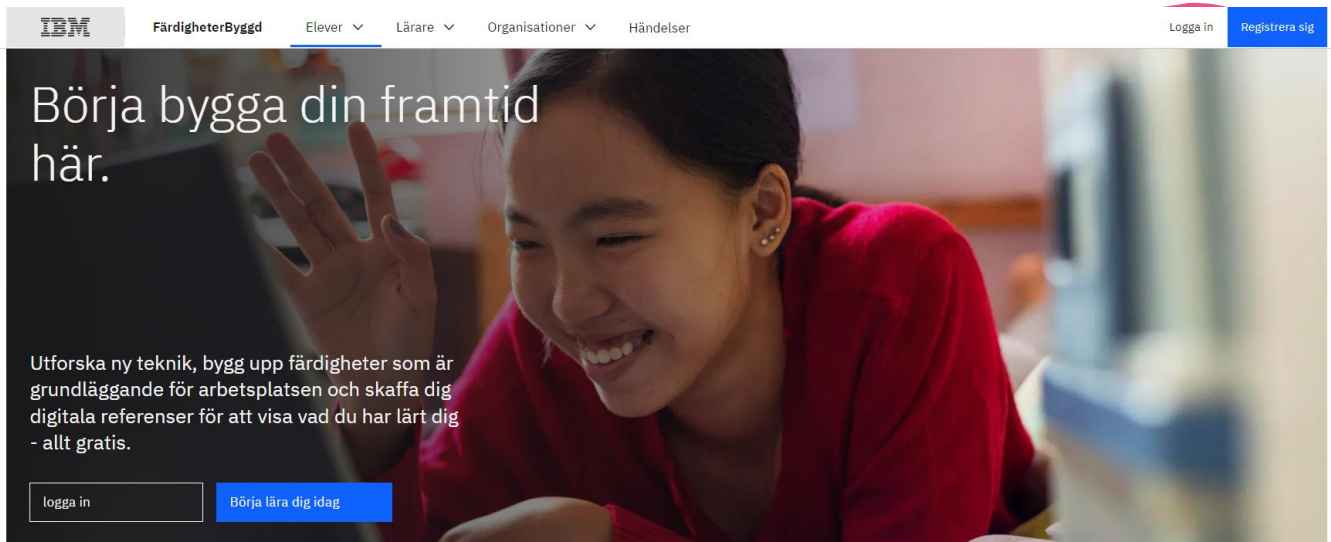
IBM FärdigheterByggd Elever Lärare Organisationer Händelser Logga in Registrera sig

Börja bygga din framtid här.

Utforska ny teknik, bygg upp färdigheter som är grundläggande för arbetsplatsen och skaffa dig digitala referenser för att visa vad du har lärt dig - allt gratis.

logga in

Börja lära dig idag